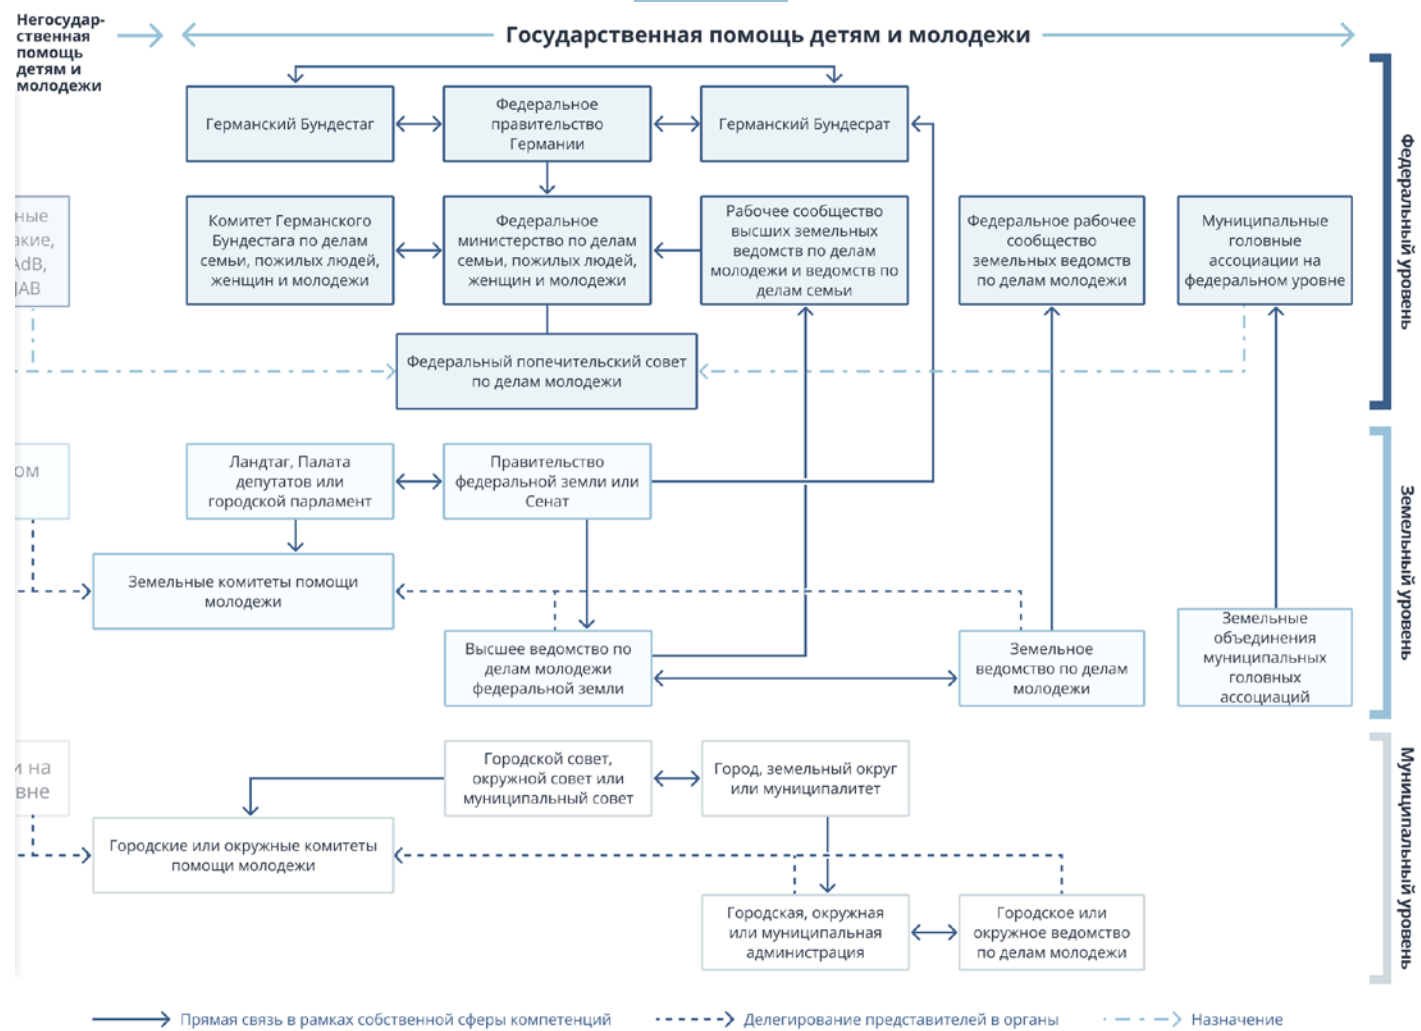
Негосударственная помощь детям и молодежи

Государственная помощь детям и молодежи

Германский Бундестаг

Федеральное правительство Германии

Германский Бундесрат

ные
акие,
AdB,
JAB

Комитет Германского Бундестага по делам семьи, пожилых людей, женщин и молодежи

Федеральное министерство по делам семьи, пожилых людей, женщин и молодежи

Рабочее сообщество высших земельных ведомств по делам молодежи и ведомств по делам семьи

Федеральное рабочее сообщество земельных ведомств по делам молодежи

Муниципальные головные ассоциации на федеральном уровне

Федеральный попечительский совет по делам молодежи

Федеральный уровень

ом

Ландтаг, Палата депутатов или городской парламент

Правительство федеральной земли или Сенат

Земельные комитеты помощи молодежи

Высшее ведомство по делам молодежи федеральной земли

Земельное ведомство по делам молодежи

Земельные объединения муниципальных головных ассоциаций

Земельный уровень

и на
вне

Городской совет, окружной совет или муниципальный совет

Город, земельный округ или муниципалитет

Городские или окружные комитеты помощи молодежи

Городская, окружная или муниципальная администрация

Городское или окружное ведомство по делам молодежи

Муниципальный уровень

Прямая связь в рамках собственной сферы компетенций

Делегирование представителей в органы

Назначение